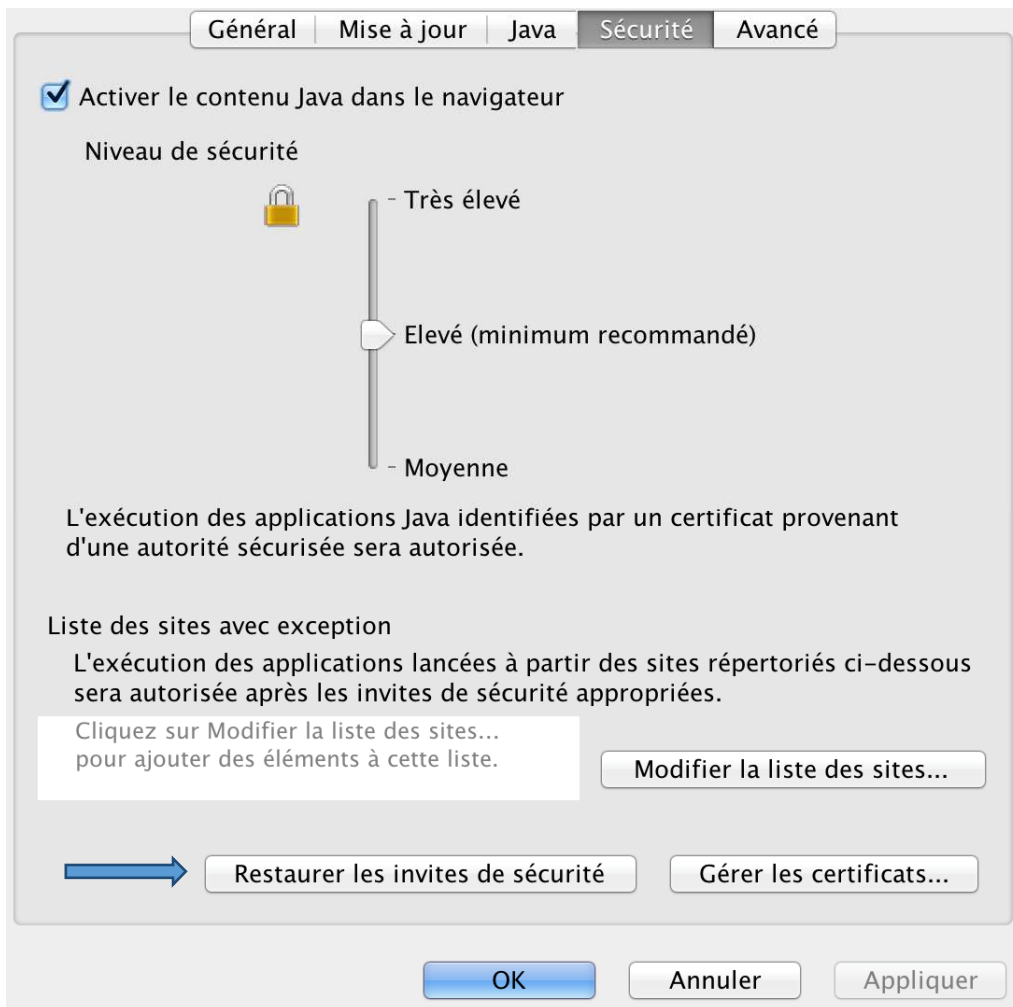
Général | Mise à jour | Java | Sécurité | Avancé

Activer le contenu Java dans le navigateur

Niveau de sécurité

Très élevé

Elevé (minimum recommandé)

Moyenne

L'exécution des applications Java identifiées par un certificat provenant d'une autorité sécurisée sera autorisée.

Liste des sites avec exception

L'exécution des applications lancées à partir des sites répertoriés ci-dessous sera autorisée après les invites de sécurité appropriées.

Cliquez sur Modifier la liste des sites... pour ajouter des éléments à cette liste.

Modifier la liste des sites...

Restaurer les invites de sécurité

Gérer les certificats...

OK

Annuler

Appliquer